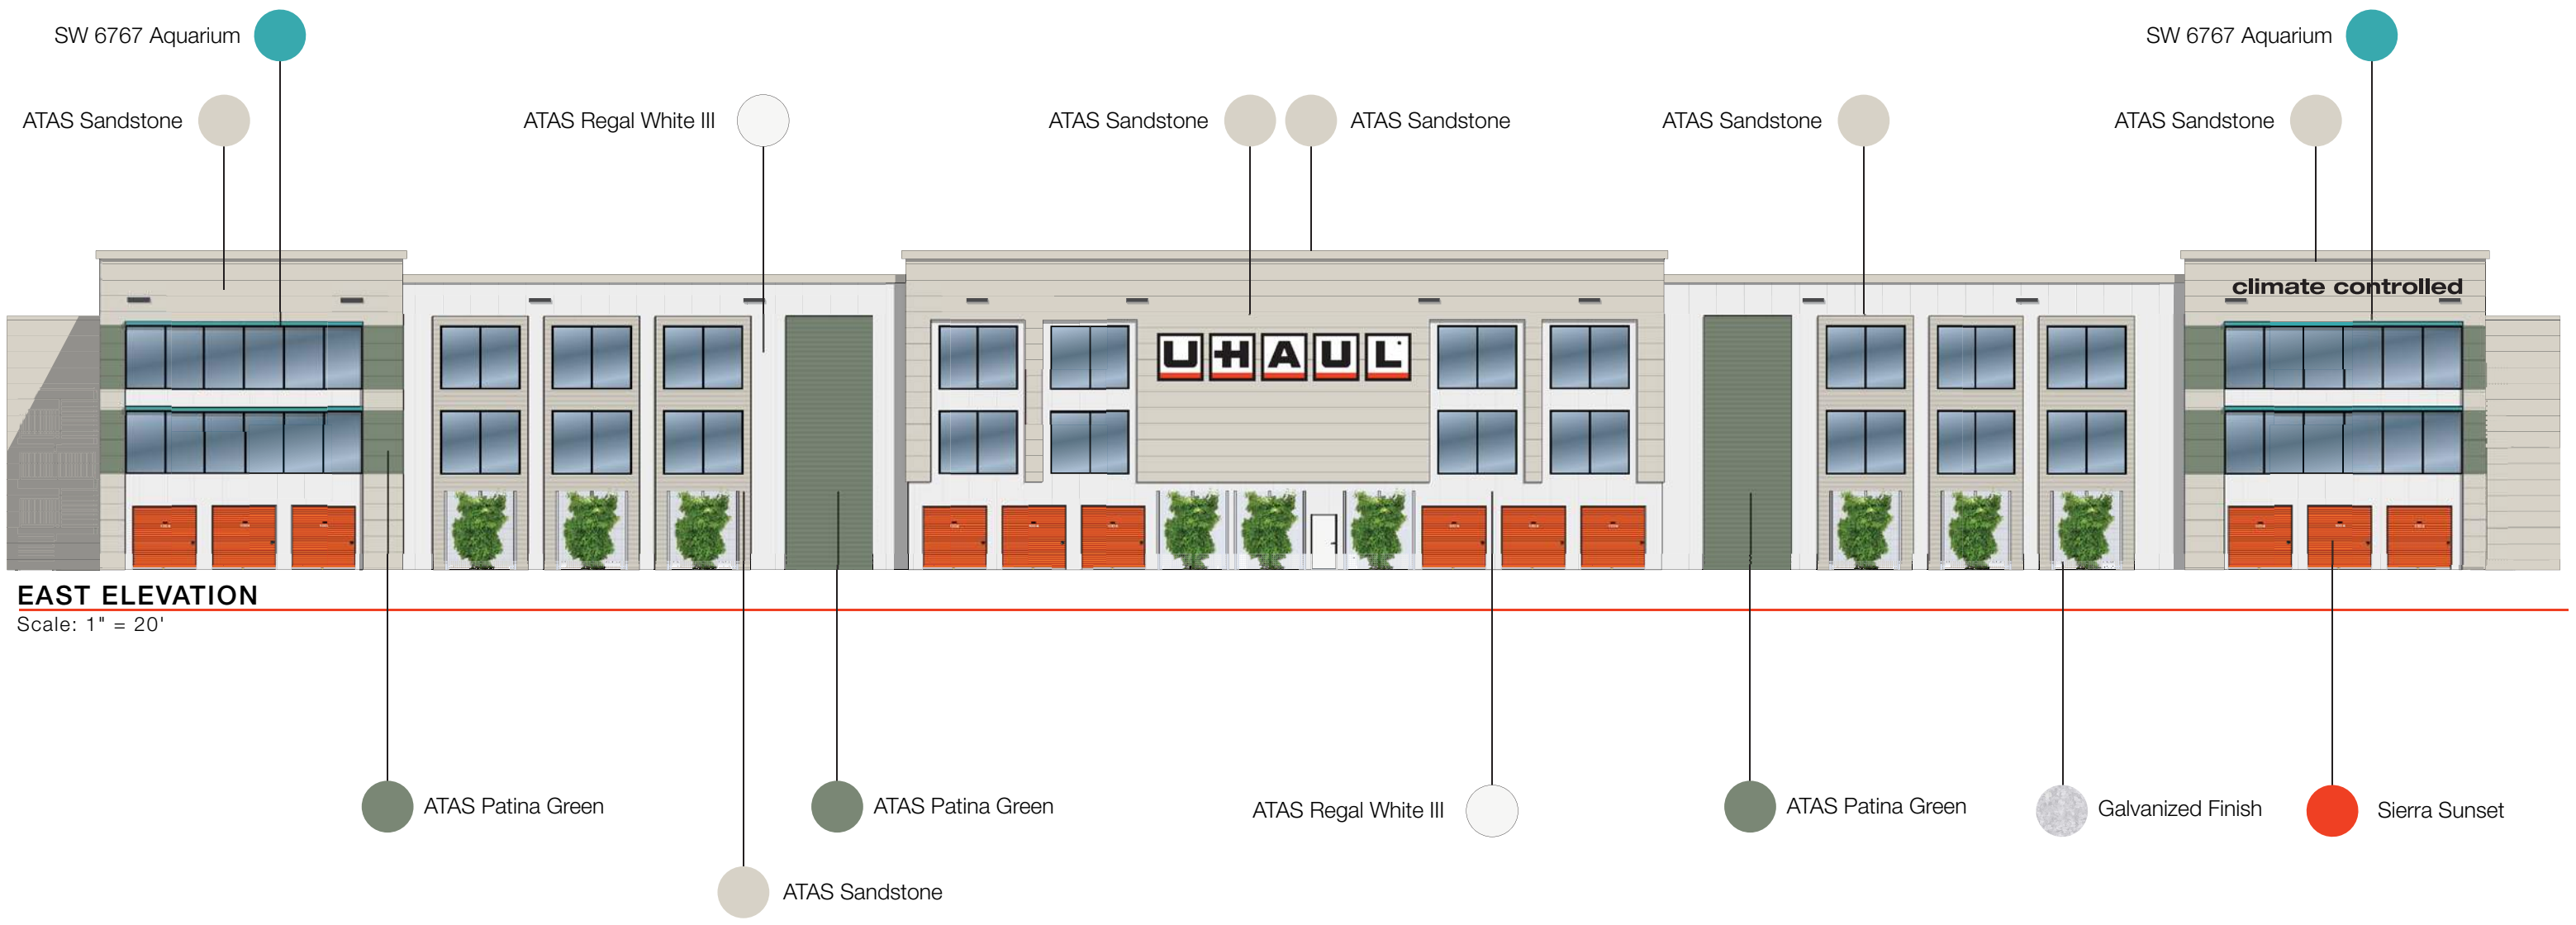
SW 6767 Aquarium

SW 6767 Aquarium

ATAS Sandstone

ATAS Regal White III

ATAS Sandstone

ATAS Sandstone

ATAS Sandstone

ATAS Sandstone

climate controlled

UHAUL

EAST ELEVATION
Scale: 1" = 20'

ATAS Patina Green

ATAS Patina Green

ATAS Regal White III

ATAS Patina Green

Galvanized Finish

Sierra Sunset

ATAS Sandstone